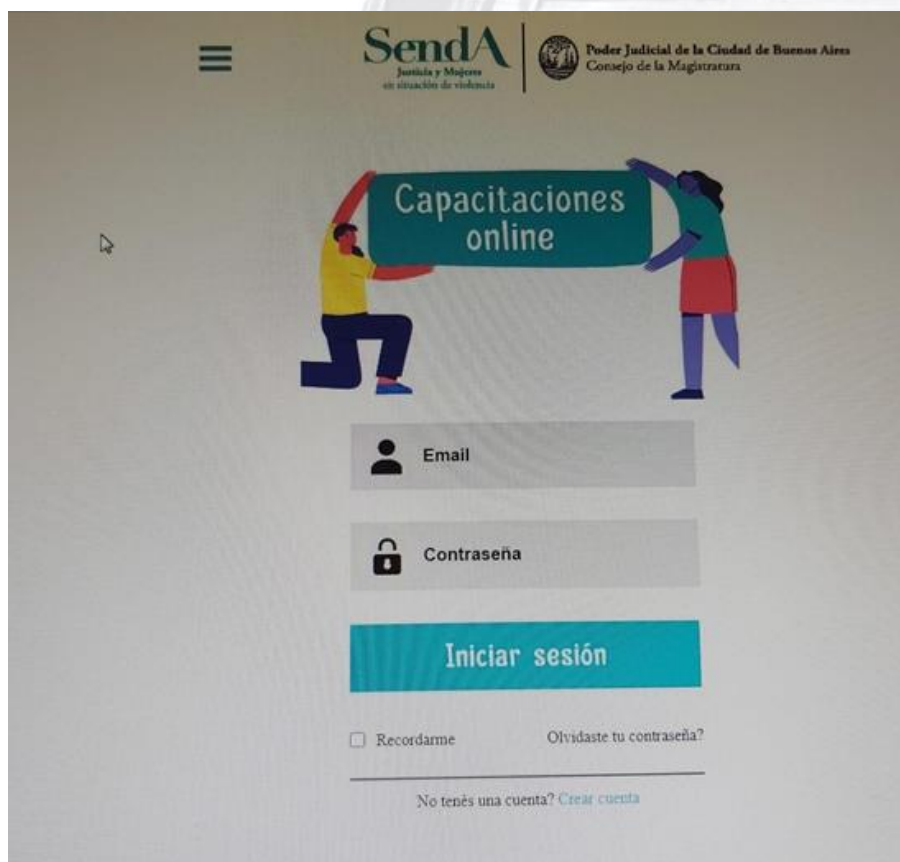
SendA
Justicia y Mujeres
en situación de violencia

Poder Judicial de la Ciudad de Buenos Aires
Consejo de la Magistratura

Capacitaciones online

Email

Contraseña

Iniciar sesión

Recordarme

Olvidaste tu contraseña?

No tenés una cuenta? Crear cuenta